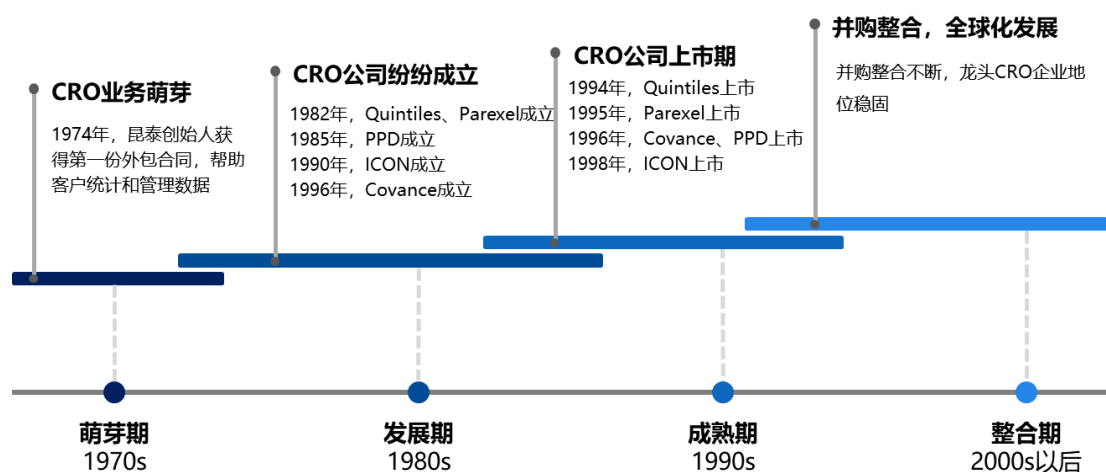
CRO业务萌芽

1974年，昆泰创始人获得第一份外包合同，帮助客户统计和管理数据

CRO公司纷纷成立

1982年，Quintiles、Parexel成立
1985年，PPD成立
1990年，ICON成立
1996年，Covance成立

CRO公司上市期

1994年，Quintiles上市
1995年，Parexel上市
1996年，Covance、PPD上市
1998年，ICON上市

并购整合，全球化发展

并购整合不断，龙头CRO企业地位稳固

萌芽期
1970s

发展期
1980s

成熟期
1990s

整合期
2000s以后